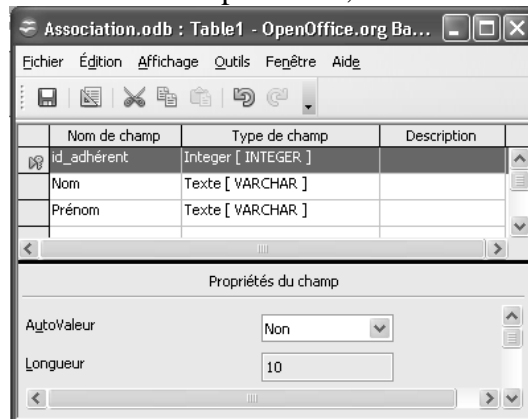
Association.odb : Table1 - OpenOffice.org Ba...

Fichier Édition Affichage Outils Fenêtre Aide

| Nom de champ | Type de champ | Description |
|---|---|---|
| id_adhérent | Integer [ INTEGER ] | |
| Nom | Texte [ VARCHAR ] | |
| Prénom | Texte [ VARCHAR ] | |

Propriétés du champ

AutoValeur Non

Longueur 10